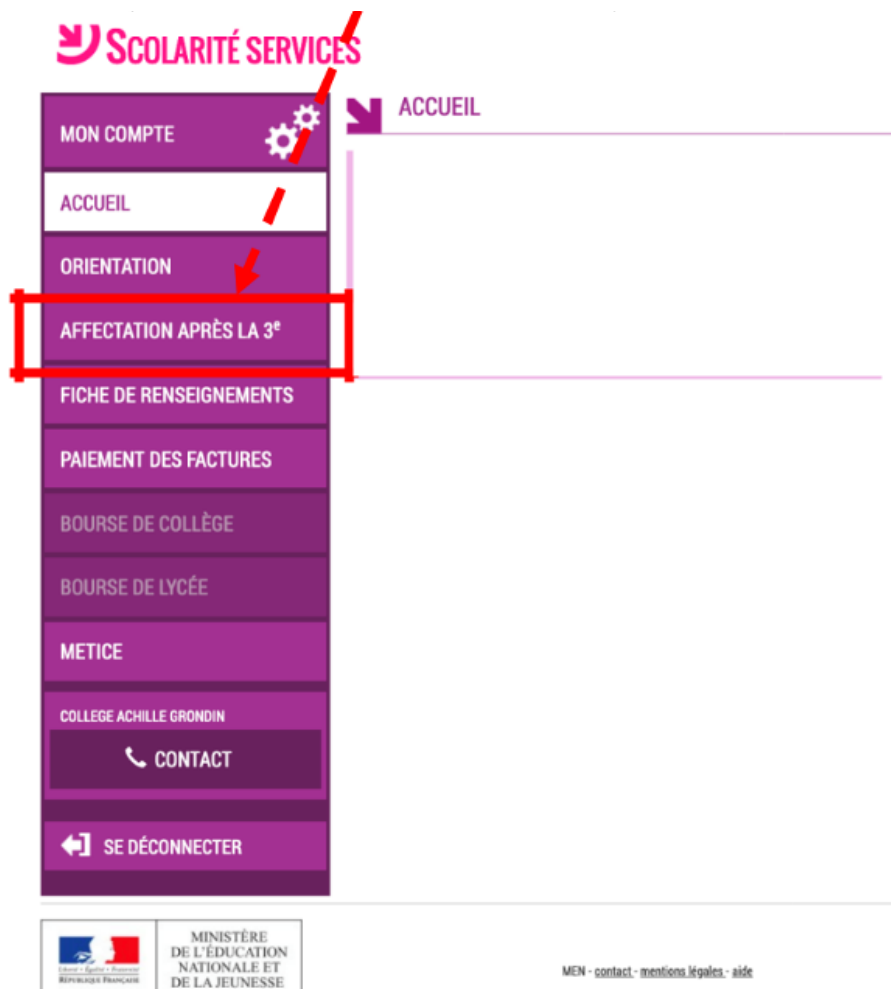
SCOLARITÉ SERVICES

MON COMPTE

ACCUEIL

ACCUEIL

ORIENTATION

AFFECTATION APRÈS LA 3$^e$

FICHE DE RENSEIGNEMENTS

PAIEMENT DES FACTURES

BOURSE DE COLLÈGE

BOURSE DE LYCÉE

METICE

COLLEGE ACHILLE GRONDIN

CONTACT

SE DÉCONNECTER

Liberté • Égalité • Fraternité
RÉPUBLIQUE FRANÇAISE

MINISTÈRE DE L'ÉDUCATION NATIONALE ET DE LA JEUNESSE

MEN - contact - mentions légales - aide